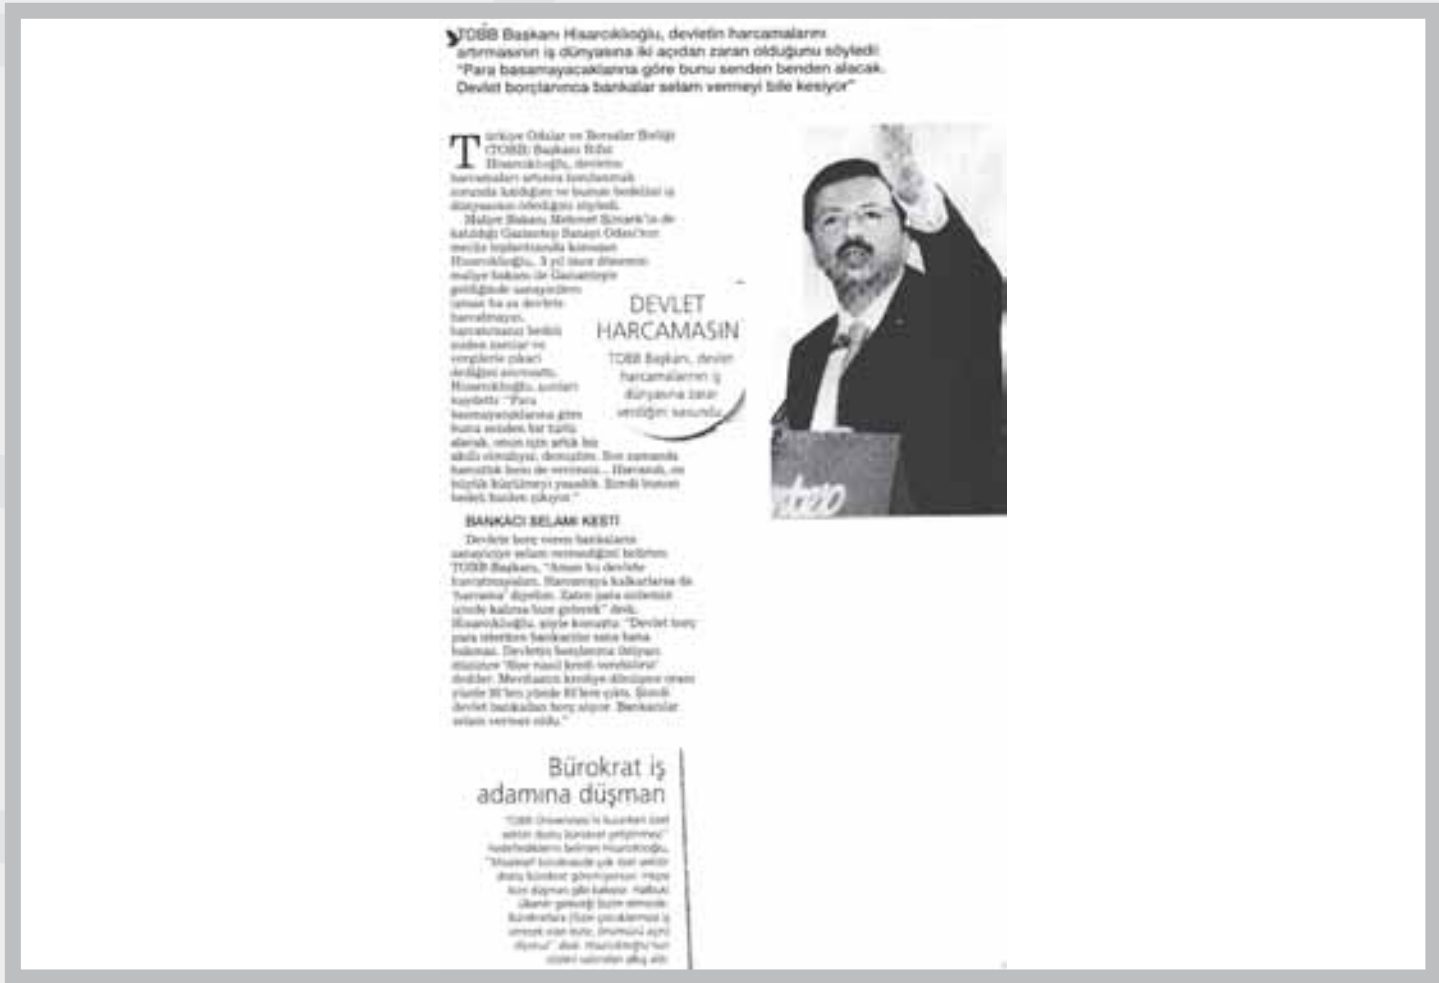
TOBB Başkanı Hisarcıklıoğlu, devletin harcamalarını artırmasının iş dünyasına iki açıdan zarar olduğunu söyledi: "Para basamayacaklarına göre bunu senden benden alacak. Devlet borçlanınca bankalar selam vermeyi bile kesiyor"

Türkiye Odalar ve Borsalar Birliği (TOBB) Başkanı Rifat Hisarcıklıoğlu, devletin harcamaları artırma konularında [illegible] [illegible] dünyasının ödediğini söyledi. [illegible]

BANKACI SELAMI KESTİ

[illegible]

DEVLET HARCAMASIN

TOBB Başkanı, devlet harcamalarının iş dünyasına zarar verdiğini savundu

Bürokrat iş adamına düşman

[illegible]